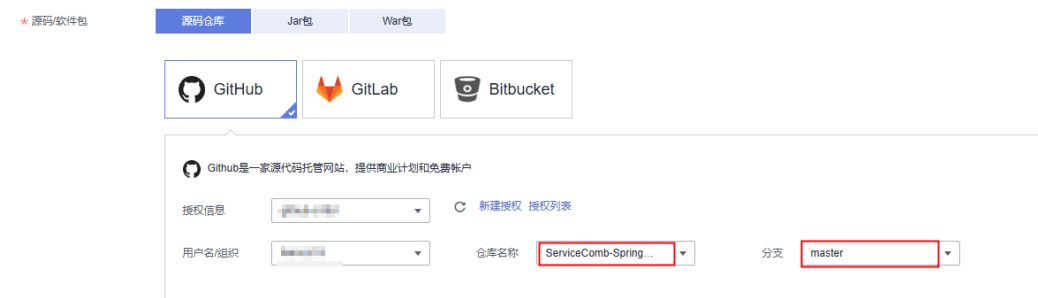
* 源码/软件包

源码仓库 Jar包 War包

GitHub GitLab Bitbucket

Github是一家源代码托管网站，提供商业计划和免费帐户

授权信息 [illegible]

新建授权 授权列表

用户名/组织 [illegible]

仓库名称 ServiceComb-Spring...

分支 master